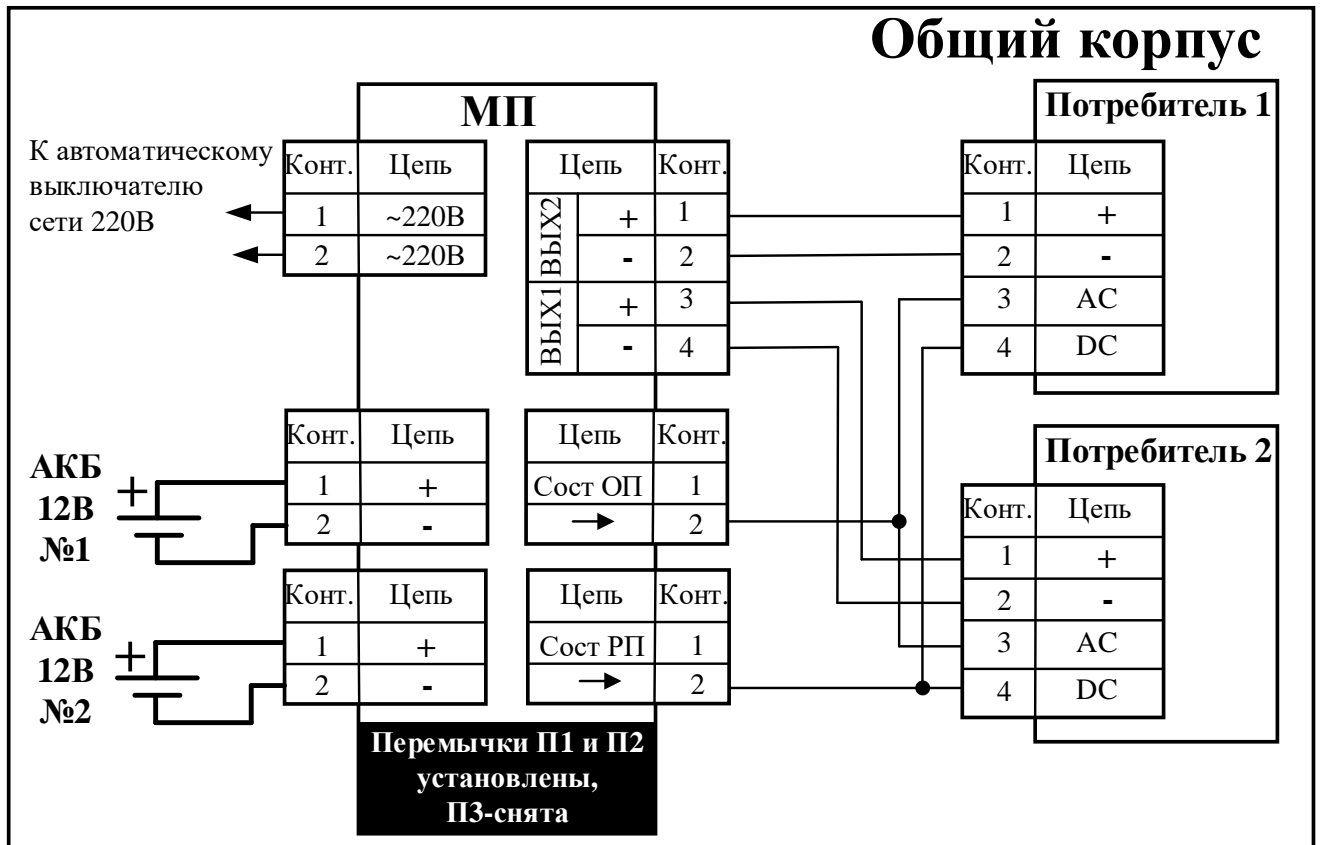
Общий корпус

МП

К автоматическому выключателю сети 220В

| Конт. | Цепь |
|---|---|
| 1 | ~220В |
| 2 | ~220В |

| | Цепь | | Конт. |
|---|---|---|---|
| ВЫХ2 | + | | 1 |
| | - | | 2 |
| ВЫХ1 | + | | 3 |
| | - | | 4 |

Потребитель 1

| Конт. | Цепь |
|---|---|
| 1 | + |
| 2 | - |
| 3 | AC |
| 4 | DC |

АКБ 12В №1

| Конт. | Цепь |
|---|---|
| 1 | + |
| 2 | - |

| Цепь | Конт. |
|---|---|
| Сост ОП | 1 |
| → | 2 |

Потребитель 2

| Конт. | Цепь |
|---|---|
| 1 | + |
| 2 | - |
| 3 | AC |
| 4 | DC |

АКБ 12В №2

| Конт. | Цепь |
|---|---|
| 1 | + |
| 2 | - |

| Цепь | Конт. |
|---|---|
| Сост РП | 1 |
| → | 2 |

Перемычки П1 и П2 установлены, П3-снята